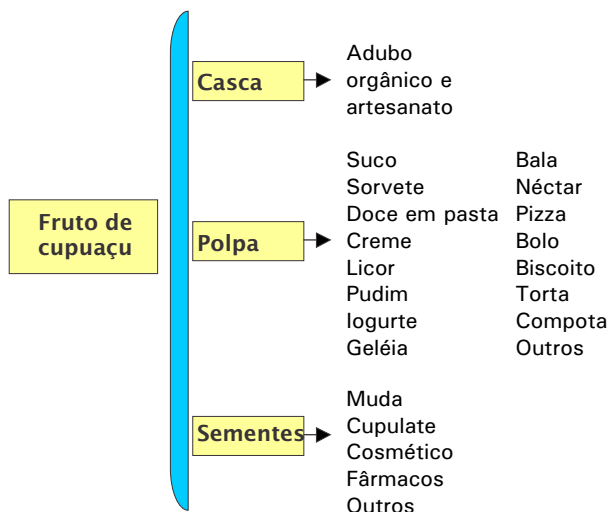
Fruto de cupuaçu

Casca

Adubo orgânico e artesanato

Polpa

Suco
Sorvete
Doce em pasta
Creme
Licor
Pudim
Iogurte
Geléia

Bala
Néctar
Pizza
Bolo
Biscoito
Torta
Compota
Outros

Sementes

Muda
Cupulate
Cosmético
Fârmacos
Outros